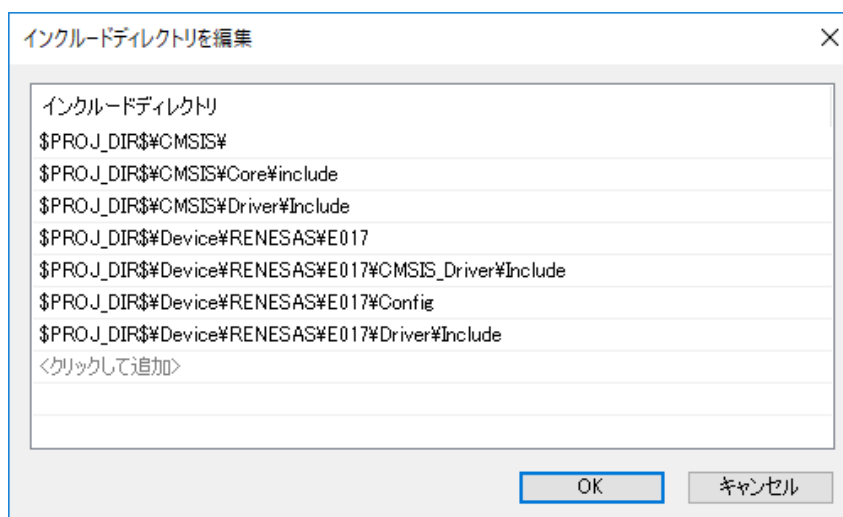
インクルードディレクトリを編集

×

インクルードディレクトリ

\$PROJ_DIR\$¥CMSIS¥

\$PROJ_DIR\$¥CMSIS¥Core¥include

\$PROJ_DIR\$¥CMSIS¥Driver¥Include

\$PROJ_DIR\$¥Device¥RENESAS¥E017

\$PROJ_DIR\$¥Device¥RENESAS¥E017¥CMSIS_Driver¥Include

\$PROJ_DIR\$¥Device¥RENESAS¥E017¥Config

\$PROJ_DIR\$¥Device¥RENESAS¥E017¥Driver¥Include

<クリックして追加>

OK

キャンセル